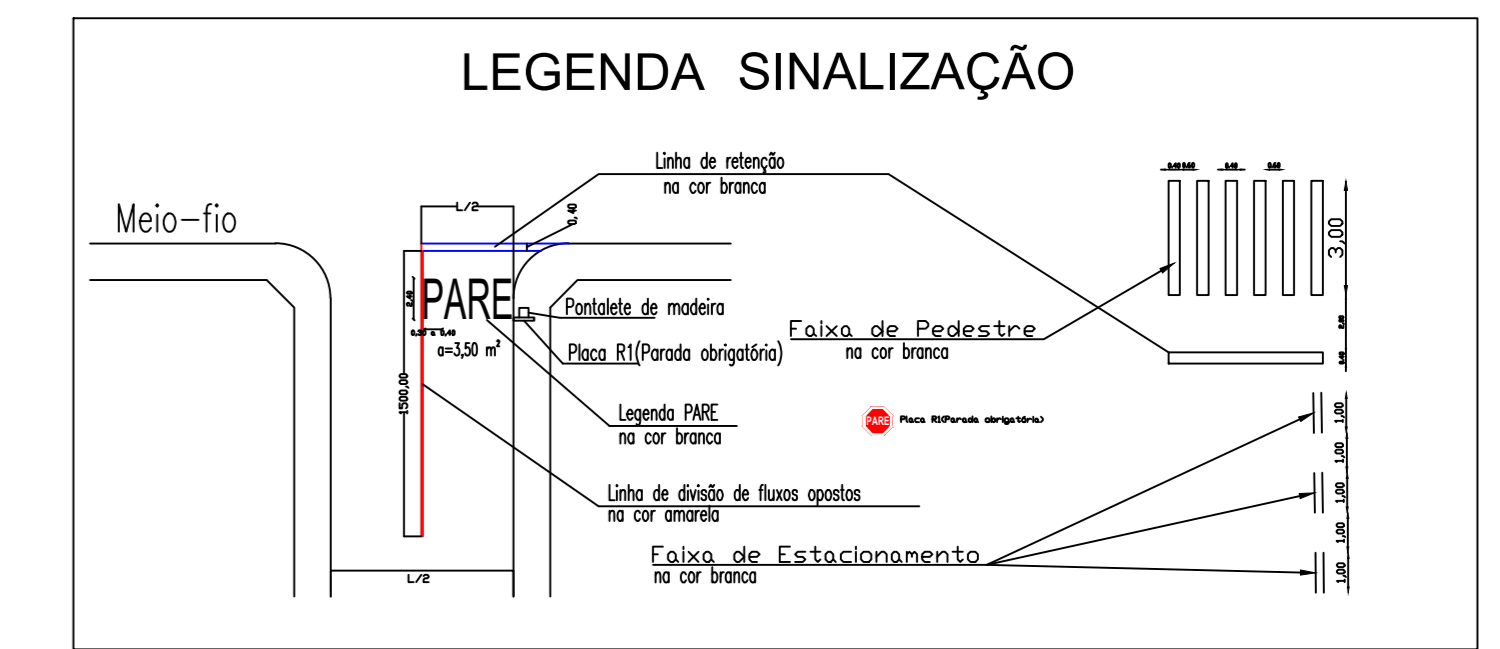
LEGENDA SINALIZAÇÃO

Linha de retenção
na cor branca

Meio-fio

L/2

0,40

PARE

2,40

0,30 a 0,40

a=3,50 m²

Pontalete de madeira

Placa R1(Parada obrigatória)

Faixa de Pedestre
na cor branca

1500,00

Legenda PARE
na cor branca

PARE Placa R1(Parada obrigatória)

Linha de divisão de fluxos opostos
na cor amarela

Faixa de Estacionamento
na cor branca

L/2

0,40 0,40 0,40 0,40

3,00

2,00

0,40

1,00

1,00

1,00

1,00

1,00